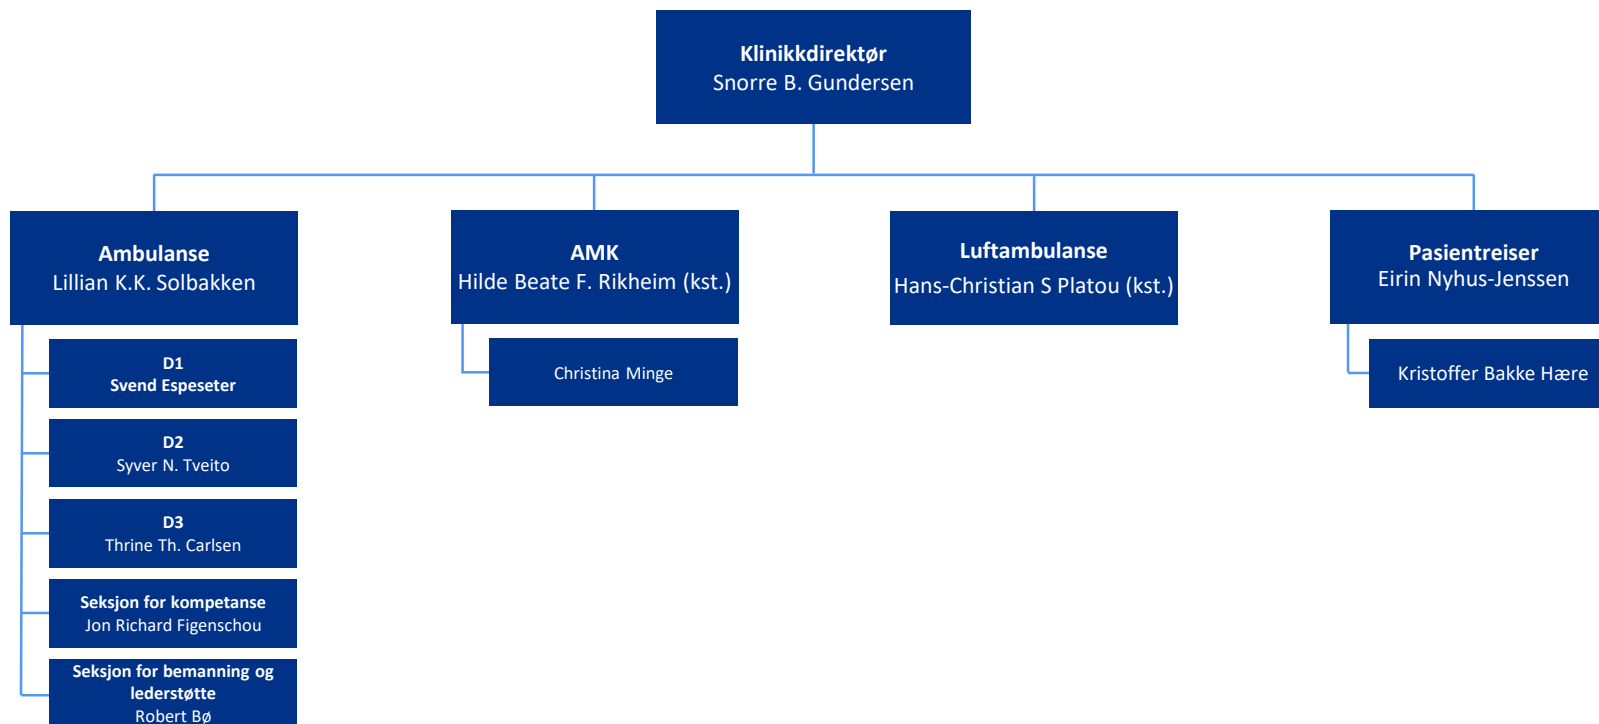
Klinikkdirektør
Snorre B. Gundersen

Ambulanse
Lillian K.K. Solbakken

D1
Svend Espeseter

D2
Syver N. Tveito

D3
Thrine Th. Carlsen

Seksjon for kompetanse
Jon Richard Figenschou

Seksjon for bemanning og lederstøtte
Robert Bø

AMK
Hilde Beate F. Rikheim (kst.)

Christina Minge

Luftambulanse
Hans-Christian S Platou (kst.)

Pasientreiser
Eirin Nyhus-Jenssen

Kristoffer Bakke Hære